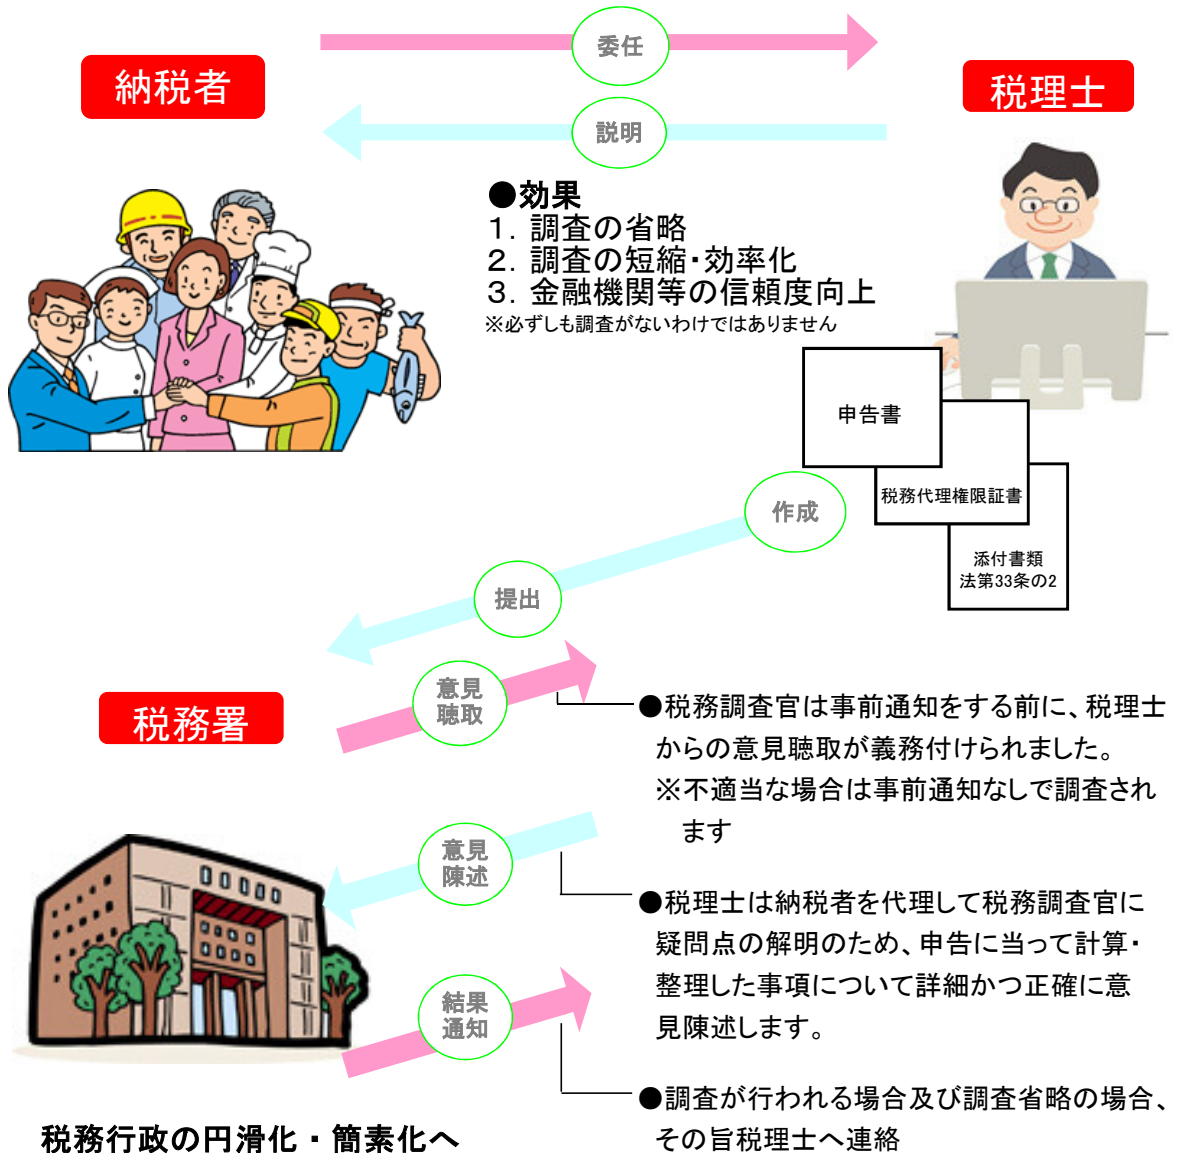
納税者

委任

説明

税理士

●効果
1. 調査の省略
2. 調査の短縮・効率化
3. 金融機関等の信頼度向上
※必ずしも調査がないわけではありません

申告書

税務代理権限証書

添付書類
法第33条の2

作成

提出

意見
聴取

税務署

●税務調査官は事前通知をする前に、税理士からの意見聴取が義務付けられました。
※不適当な場合は事前通知なしで調査されます

意見
陳述

●税理士は納税者を代理して税務調査官に疑問点の解明のため、申告に当って計算・整理した事項について詳細かつ正確に意見陳述します。

結果
通知

●調査が行われる場合及び調査省略の場合、その旨税理士へ連絡

税務行政の円滑化・簡素化へ